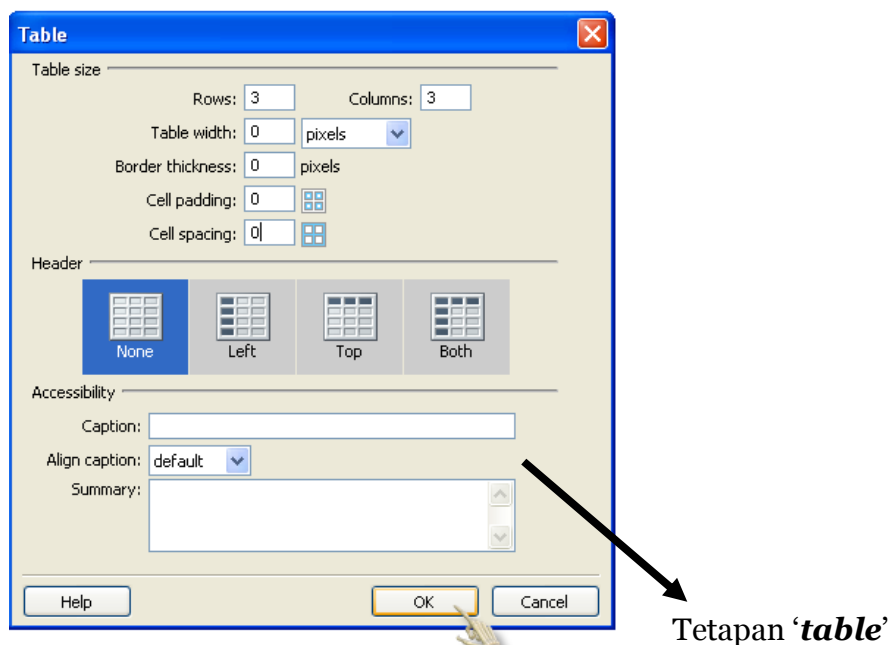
Table

Table size

Rows: 3

Columns: 3

Table width: 0 pixels

Border thickness: 0 pixels

Cell padding: 0

Cell spacing: 0

Header

None

Left

Top

Both

Accessibility

Caption:

Align caption: default

Summary:

Help

OK

Cancel

Tetapan '*table*'